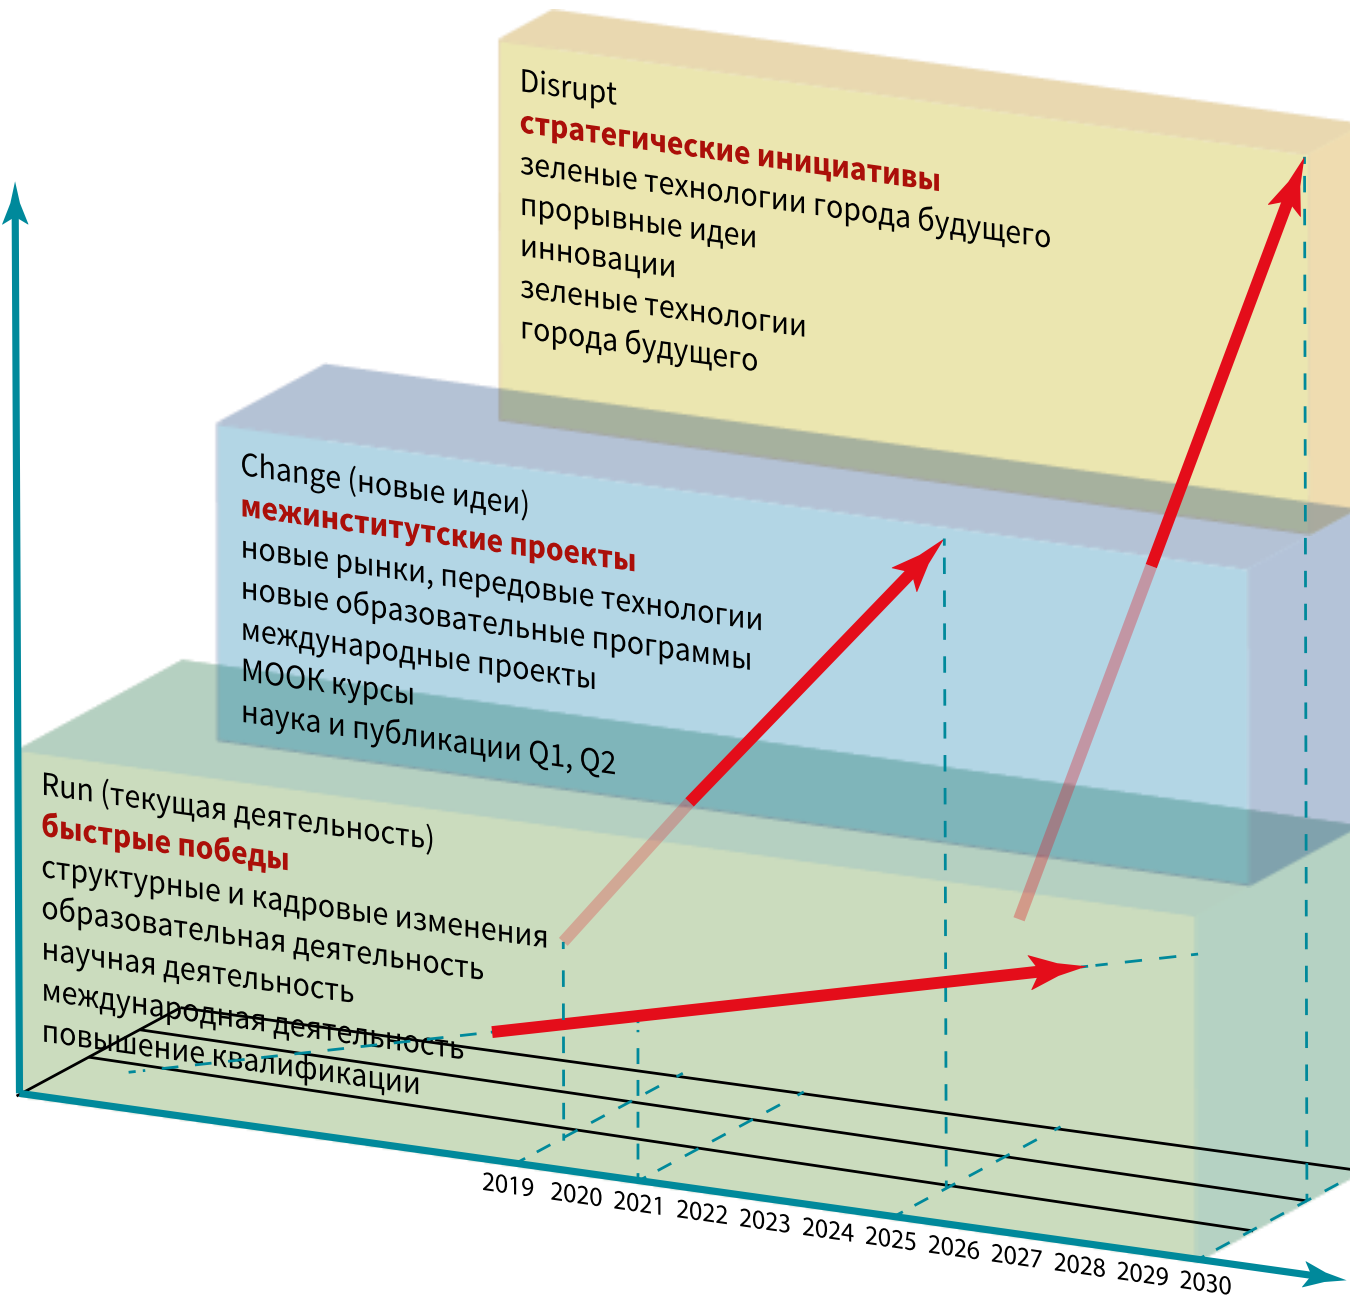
Disrupt
стратегические инициативы
зеленые технологии города будущего
прорывные идеи
инновации
зеленые технологии
города будущего

Change (новые идеи)
межинститутские проекты
новые рынки, передовые технологии
новые образовательные программы
международные проекты
МООК курсы
наука и публикации Q1, Q2

Run (текущая деятельность)
быстрые победы
структурные и кадровые изменения
образовательная деятельность
научная деятельность
международная деятельность
повышение квалификации

2019 2020 2021 2022 2023 2024 2025 2026 2027 2028 2029 2030